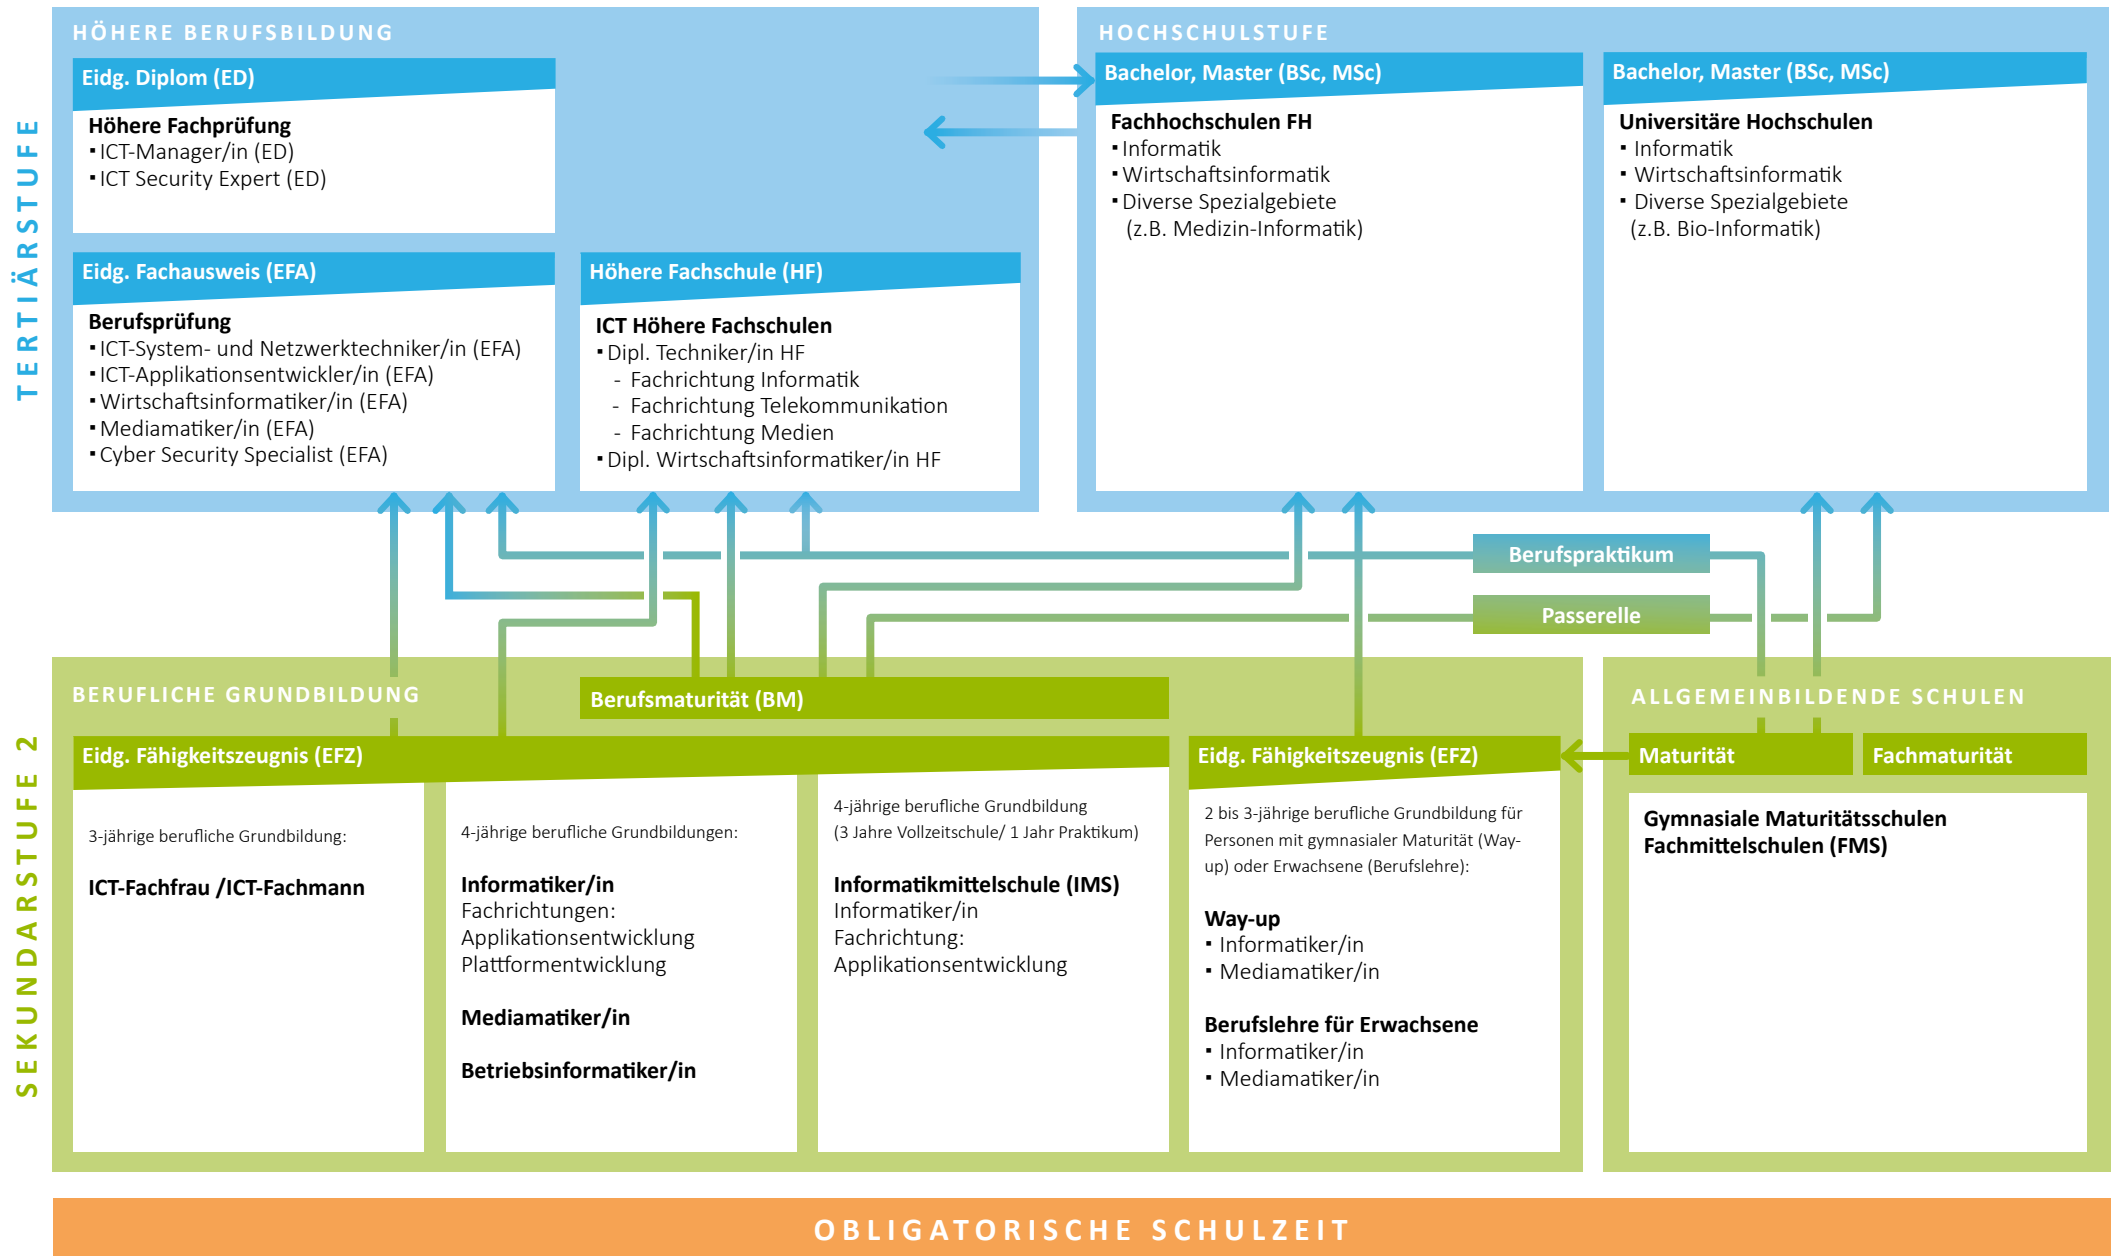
TERTIÄRSTUFE

HÖHERE BERUFSBILDUNG

Eidg. Diplom (ED)

Höhere Fachprüfung
▪ ICT-Manager/in (ED)
▪ ICT Security Expert (ED)

Eidg. Fachausweis (EFA)

Berufsprüfung
▪ ICT-System- und Netzwerktechniker/in (EFA)
▪ ICT-Applikationsentwickler/in (EFA)
▪ Wirtschaftsinformatiker/in (EFA)
▪ Mediamatiker/in (EFA)
▪ Cyber Security Specialist (EFA)

Höhere Fachschule (HF)

ICT Höhere Fachschulen
▪ Dipl. Techniker/in HF
- Fachrichtung Informatik
- Fachrichtung Telekommunikation
- Fachrichtung Medien
▪ Dipl. Wirtschaftsinformatiker/in HF

HOCHSCHULSTUFE

Bachelor, Master (BSc, MSc)

Fachhochschulen FH
▪ Informatik
▪ Wirtschaftsinformatik
▪ Diverse Spezialgebiete (z.B. Medizin-Informatik)

Bachelor, Master (BSc, MSc)

Universitäre Hochschulen
▪ Informatik
▪ Wirtschaftsinformatik
▪ Diverse Spezialgebiete (z.B. Bio-Informatik)

Berufspraktikum

Passerelle

SEKUNDARSTUFE 2

BERUFLICHE GRUNDBILDUNG

Berufsmaturität (BM)

Eidg. Fähigkeitszeugnis (EFZ)

3-jährige berufliche Grundbildung:

ICT-Fachfrau /ICT-Fachmann

4-jährige berufliche Grundbildungen:

Informatiker/in
Fachrichtungen:
Applikationsentwicklung
Plattformentwicklung

Mediamatiker/in

Betriebsinformatiker/in

4-jährige berufliche Grundbildung (3 Jahre Vollzeitschule/ 1 Jahr Praktikum)

Informatikmittelschule (IMS)
Informatiker/in
Fachrichtung:
Applikationsentwicklung

Eidg. Fähigkeitszeugnis (EFZ)

2 bis 3-jährige berufliche Grundbildung für Personen mit gymnasialer Maturität (Way-up) oder Erwachsene (Berufslehre):

Way-up
▪ Informatiker/in
▪ Mediamatiker/in

Berufslehre für Erwachsene
▪ Informatiker/in
▪ Mediamatiker/in

ALLGEMEINBILDENDE SCHULEN

Maturität

Fachmaturität

Gymnasiale Maturitätsschulen
Fachmittelschulen (FMS)

OBLIGATORISCHE SCHULZEIT